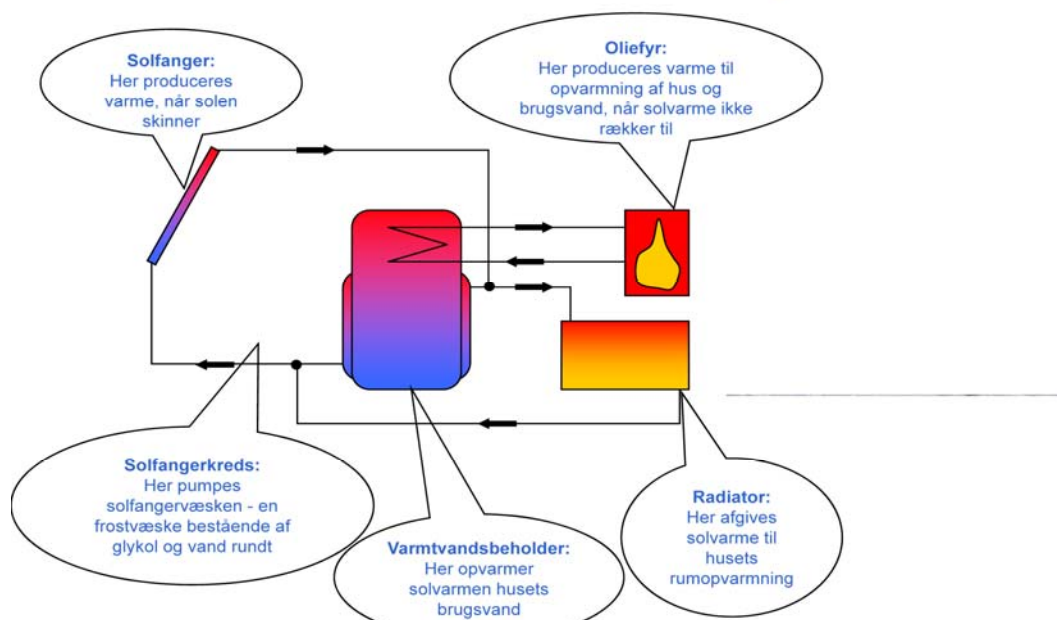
Solfanger:
Her produceres varme, når solen skinner

Oliefyr:
Her produceres varme til opvarmning af hus og brugsvand, når solvarme ikke rækker til

Solfangerkreds:
Her pumpes solfangervæsken - en frostvæske bestående af glykol og vand rundt

Varmtvandsbeholder:
Her opvarmer solvarmen husets brugsvand

Radiator:
Her afgives solvarme til husets rumopvarmning